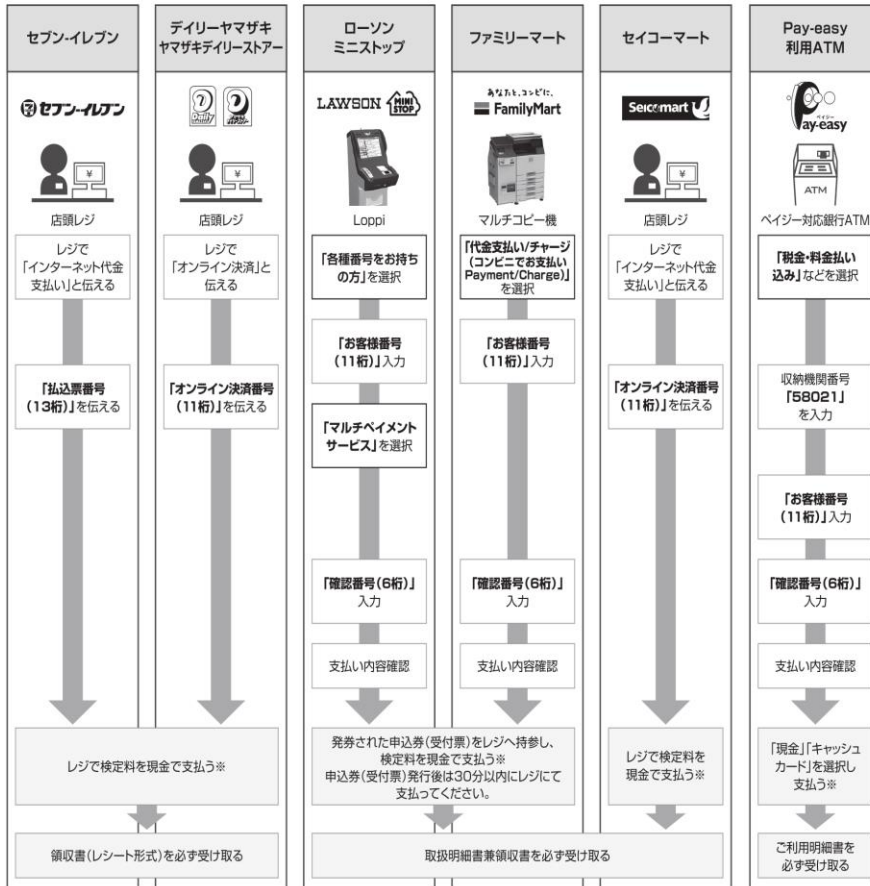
| セブン-イレブン | デイリーヤマザキ ヤマザキデイリーストアー | ローソン ミニストップ | ファミリーマート | セイコーマート | Pay-easy 利用ATM |
|---|---|---|---|---|---|
| セブン-イレブン | | LAWSON MINI STOP | あなたと、コンビに、 FamilyMart | Seicomart | ペイジー Pay-easy |
| ¥ 店頭レジ | ¥ 店頭レジ | Loppi | マルチコピー機 | ¥ 店頭レジ | ATM ペイジー対応銀行ATM |
| レジで「インターネット代金支払い」と伝える | レジで「オンライン決済」と伝える | 「各種番号をお持ちの方」を選択 | 「代金支払い/チャージ(コンビニでお支払い Payment/Charge)」を選択 | レジで「インターネット代金支払い」と伝える | 「税金・料金払い込み」などを選択 |
| | | 「お客様番号(11桁)」入力 | 「お客様番号(11桁)」入力 | | |
| 「払込票番号(13桁)」を伝える | 「オンライン決済番号(11桁)」を伝える | | | 「オンライン決済番号(11桁)」を伝える | 収納機関番号「58021」を入力 |
| | | 「マルチペイメントサービス」を選択 | | | |
| | | | | | 「お客様番号(11桁)」入力 |
| | | 「確認番号(6桁)」入力 | 「確認番号(6桁)」入力 | | 「確認番号(6桁)」入力 |
| | | 支払い内容確認 | 支払い内容確認 | | 支払い内容確認 |
| レジで検定料を現金で支払う※ | | 発券された申込券(受付票)をレジへ持参し、検定料を現金で支払う※ 申込券(受付票)発行後は30分以内にレジにて支払ってください。 | | レジで検定料を現金で支払う※ | 「現金」「キャッシュカード」を選択し支払う※ |
| 領収書(レシート形式)を必ず受け取る | | 取扱明細書兼領収書を必ず受け取る | | | ご利用明細書を必ず受け取る |